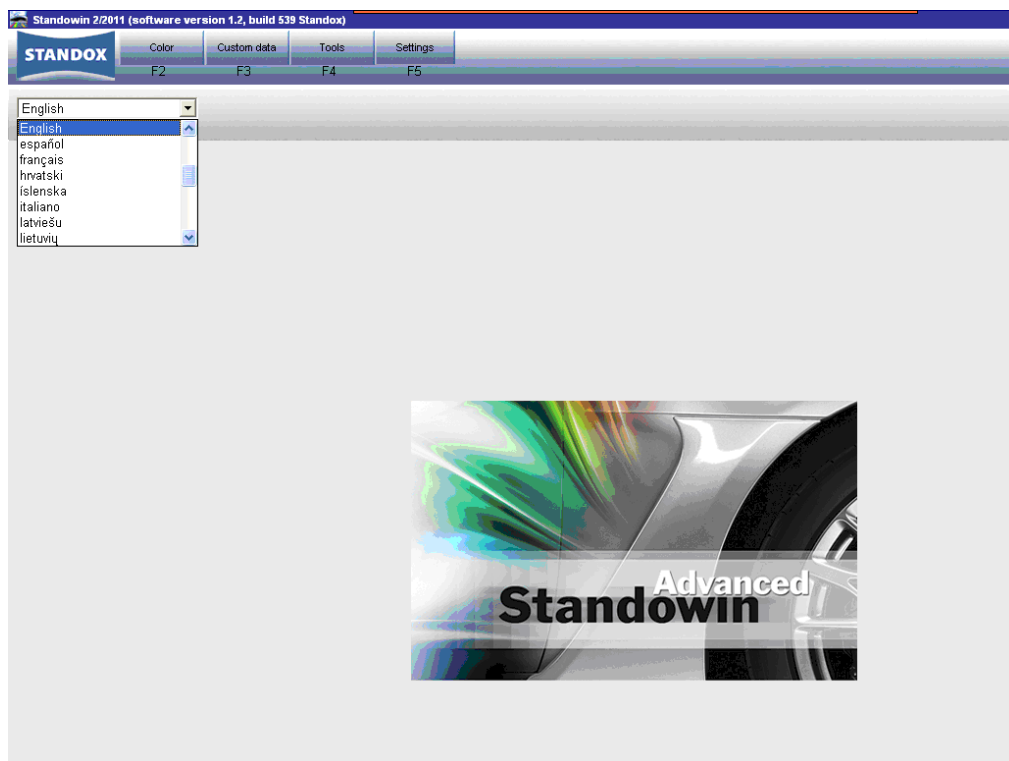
Standowin 2/2011 (software version 1.2, build 539 Standox)

STANDOX

Color
F2

Custom data
F3

Tools
F4

Settings
F5

English

English
español
français
hrvatski
íslenska
italiano
latviešu
lietuvių

Advanced
Standowin